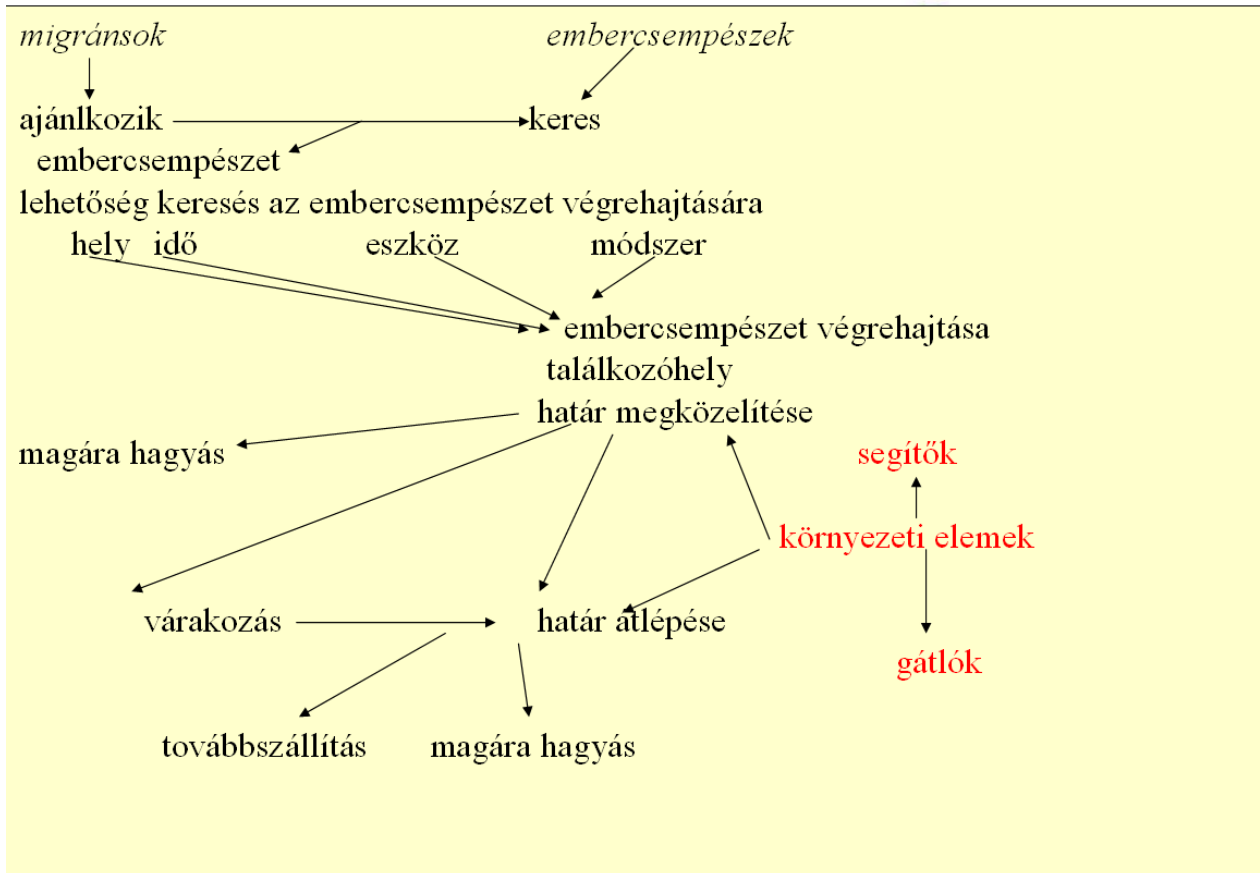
migránsok

embercsempészek

ajánlkozik

keres

embercsempészet

lehetőség keresés az embercsempészet végrehajtására

hely idő

eszköz

módszer

embercsempészet végrehajtása

találkozóhely

határ megközelítése

magára hagyás

segítők

környezeti elemek

várakozás

határ átlépése

gátlók

továbbszállítás

magára hagyás